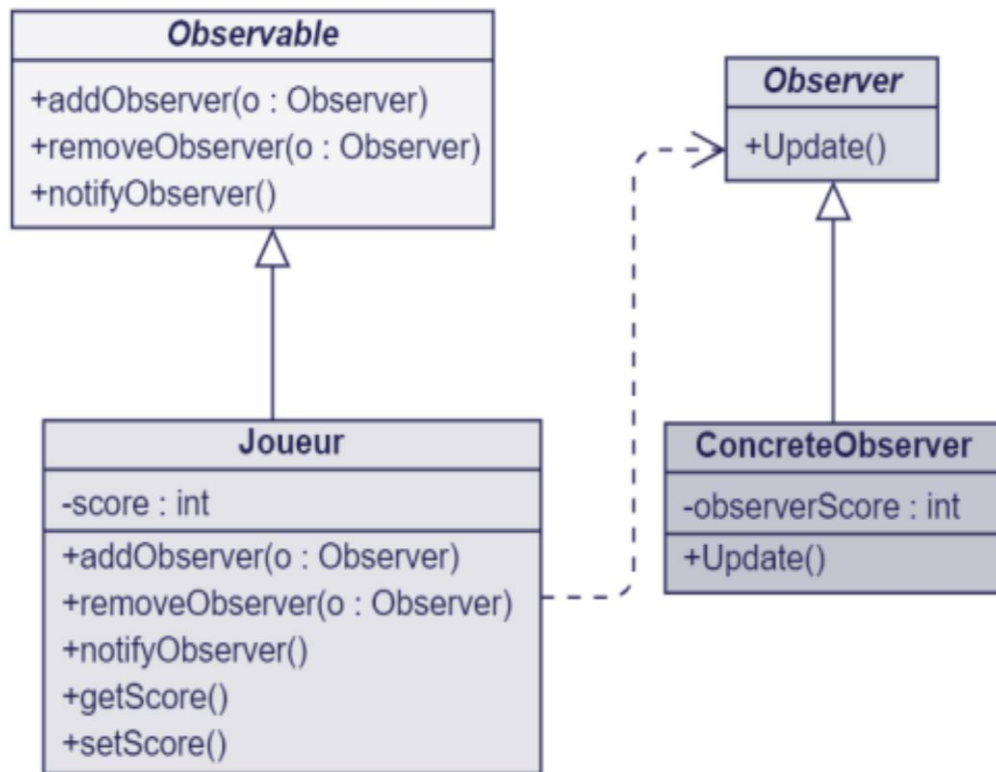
Observable

+addObserver(o : Observer)
+removeObserver(o : Observer)
+notifyObserver()

Observer

+Update()

Joueur

-score : int

+addObserver(o : Observer)
+removeObserver(o : Observer)
+notifyObserver()
+getScore()
+setScore()

ConcreteObserver

-observerScore : int

+Update()